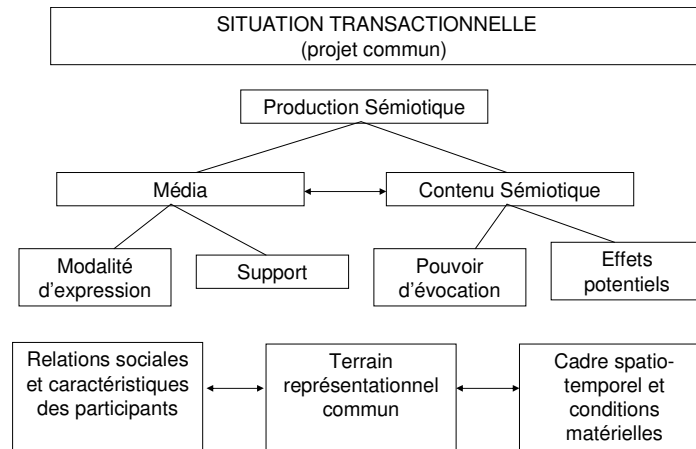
SITUATION TRANSACTIONNELLE
(projet commun)

Production Sémiotique

Média

Contenu Sémiotique

Modalité d'expression

Support

Pouvoir d'évocation

Effets potentiels

Relations sociales et caractéristiques des participants

Terrain représentationnel commun

Cadre spatio-temporel et conditions matérielles